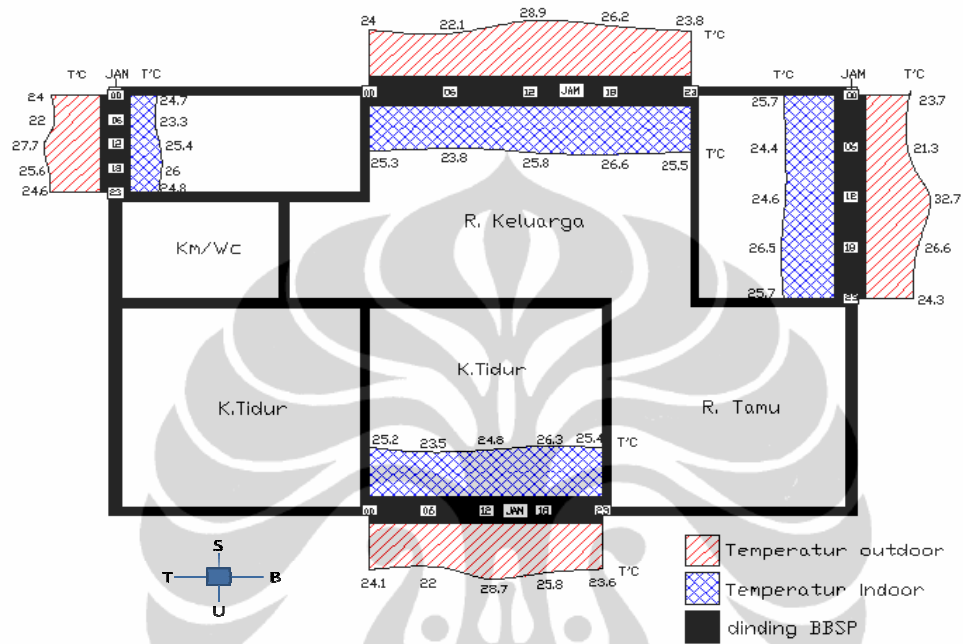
24 22.1 28.9 26.2 23.8 T'C

00 06 12 JAM 18 23

25.3 23.8 25.8 26.6 25.5 T'C

T'C JAM T'C
24 00 24.7
22 06 23.3
27.7 12 25.4
25.6 18 26
24.6 23 24.8

T'C JAM T'C
25.7 00 23.7
24.4 06 21.3
24.6 12 32.7
26.5 18 26.6
25.7 23 24.3

Km/Wc

R. Keluarga

K.Tidur

K.Tidur

R. Tamu

25.2 23.5 24.8 26.3 25.4 T'C

00 06 12 JAM 18 23

24.1 22 28.7 25.8 23.6 T'C

S
T B
U

Temperatur outdoor
Temperatur Indoor
dinding BBSP